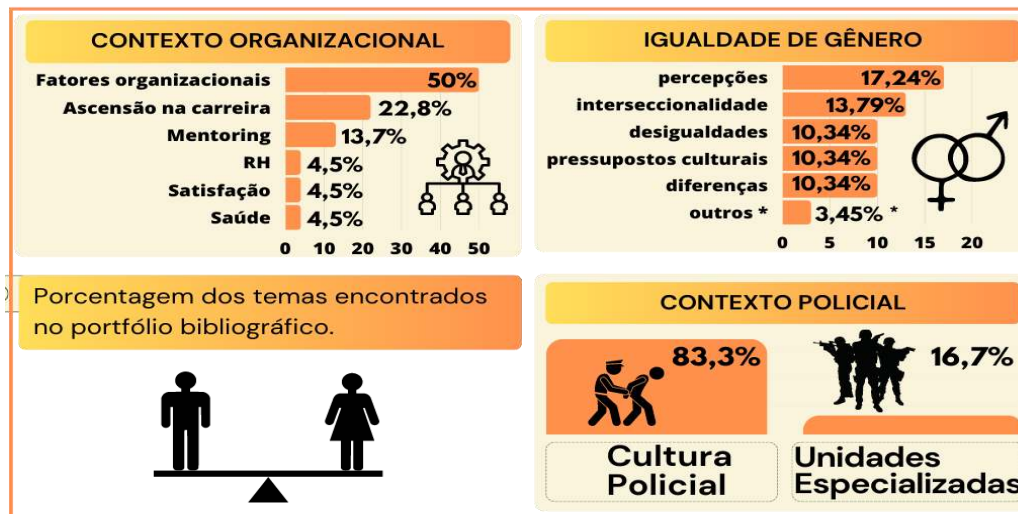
CONTEXTO ORGANIZACIONAL

| | |
|---|---|
| Fatores organizacionais | 50% |
| Ascensão na carreira | 22,8% |
| Mentoring | 13,7% |
| RH | 4,5% |
| Satisfação | 4,5% |
| Saúde | 4,5% |

0 10 20 30 40 50

IGUALDADE DE GÊNERO

| | |
|---|---|
| percepções | 17,24% |
| interseccionalidade | 13,79% |
| desigualdades | 10,34% |
| pressupostos culturais | 10,34% |
| diferenças | 10,34% |
| outros * | 3,45% * |

0 5 10 15 20

Porcentagem dos temas encontrados no portfólio bibliográfico.

CONTEXTO POLICIAL

83,3%

16,7%

Cultura Policial

Unidades Especializadas